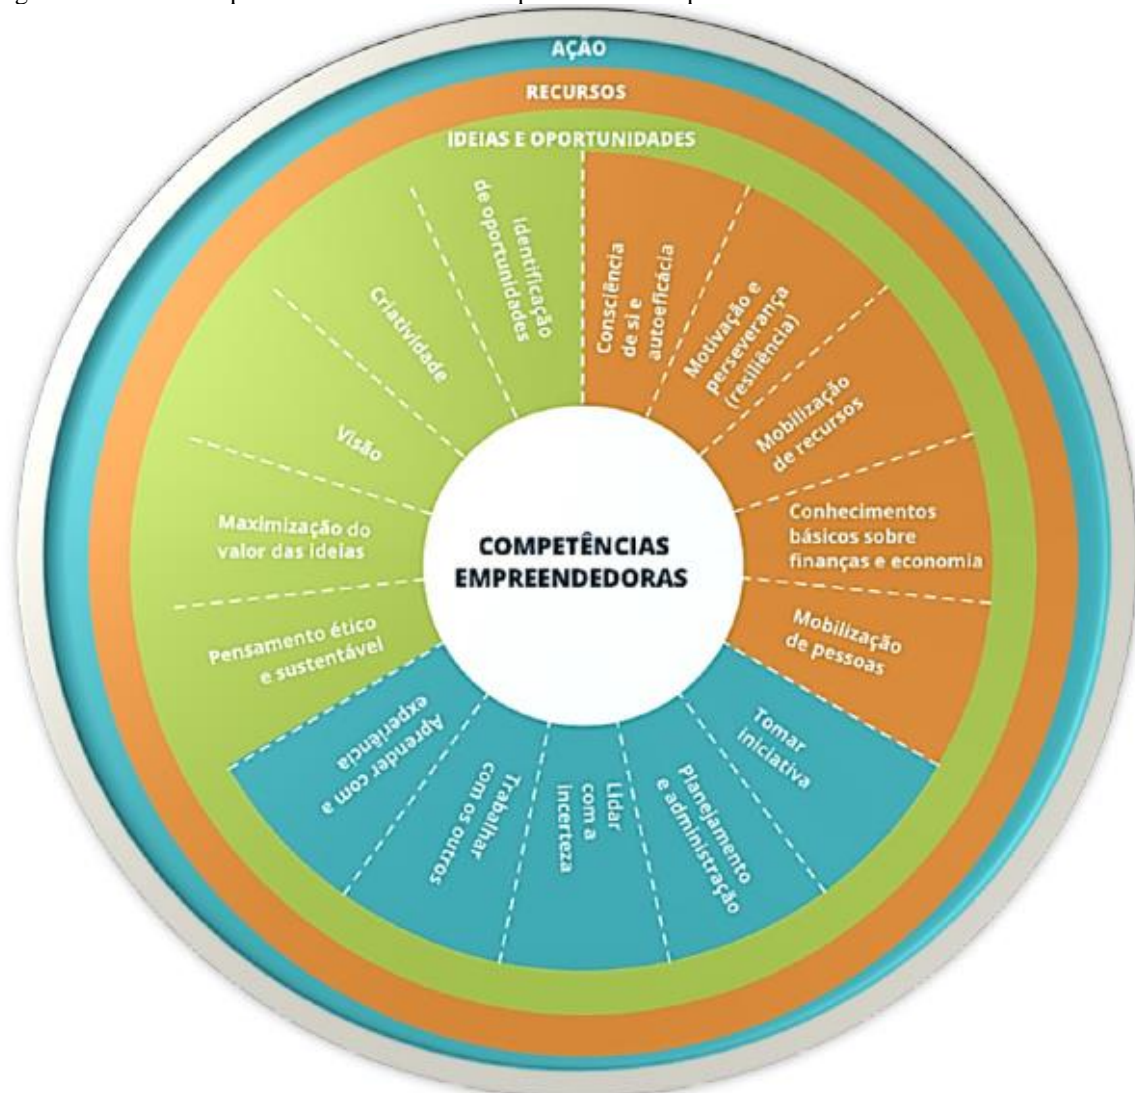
AÇÃO

RECURSOS

IDEIAS E OPORTUNIDADES

Identificação de oportunidades

Criatividade

Visão

Maximização do valor das ideias

Pensamento ético e sustentável

Consciência de si e autoeficácia

Motivação e perseverança (resiliência)

Mobilização de recursos

Conhecimentos básicos sobre finanças e economia

Mobilização de pessoas

Tomar iniciativa

Planejamento e administração

Lidar com a incerteza

Trabalhar com os outros

Aprender com a experiência

COMPETÊNCIAS EMPREENDEDORAS